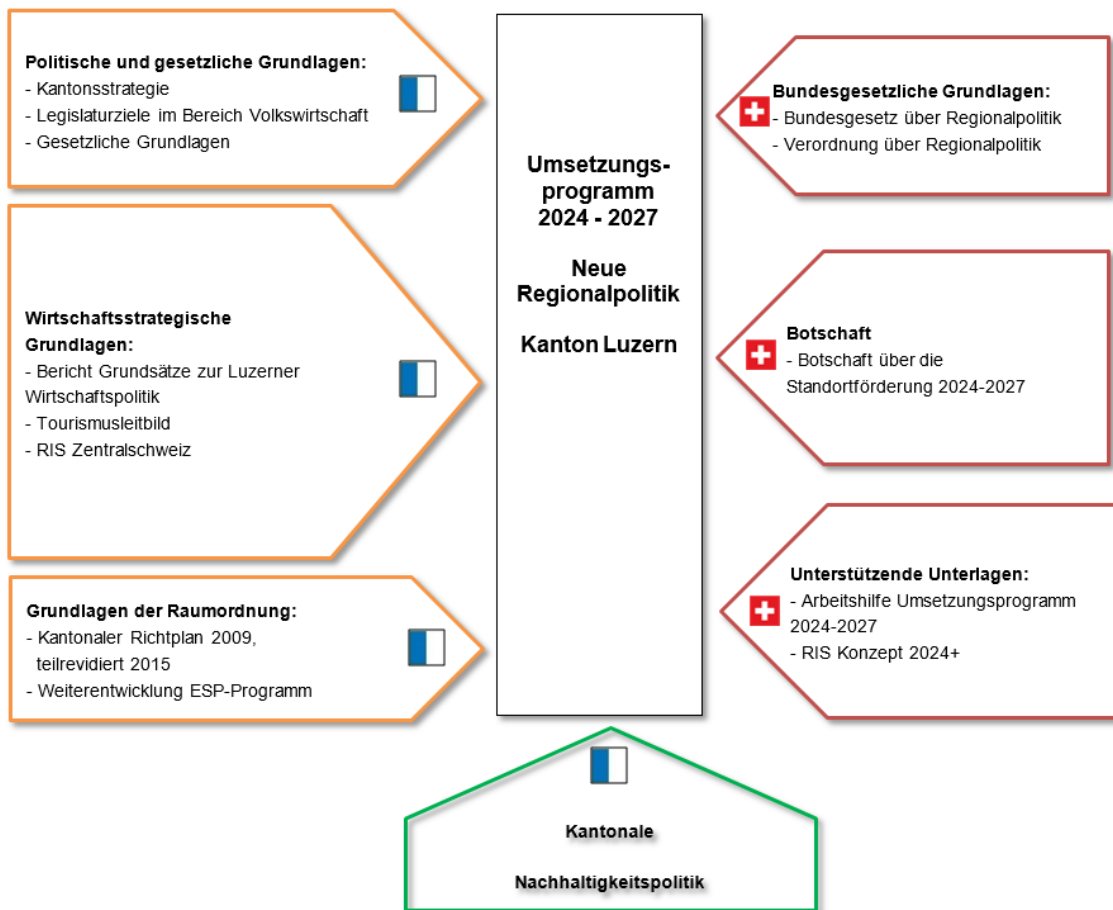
Politische und gesetzliche Grundlagen:
- Kantonsstrategie
- Legislaturziele im Bereich Volkswirtschaft
- Gesetzliche Grundlagen

Wirtschaftsstrategische Grundlagen:
- Bericht Grundsätze zur Luzerner Wirtschaftspolitik
- Tourismusleitbild
- RIS Zentralschweiz

Grundlagen der Raumordnung:
- Kantonaler Richtplan 2009, teilrevidiert 2015
- Weiterentwicklung ESP-Programm

Umsetzungsprogramm 2024 - 2027

Neue Regionalpolitik

Kanton Luzern

Bundesgesetzliche Grundlagen:
- Bundesgesetz über Regionalpolitik
- Verordnung über Regionalpolitik

Botschaft
- Botschaft über die Standortförderung 2024-2027

Unterstützende Unterlagen:
- Arbeitshilfe Umsetzungsprogramm 2024-2027
- RIS Konzept 2024+

Kantonale

Nachhaltigkeitspolitik